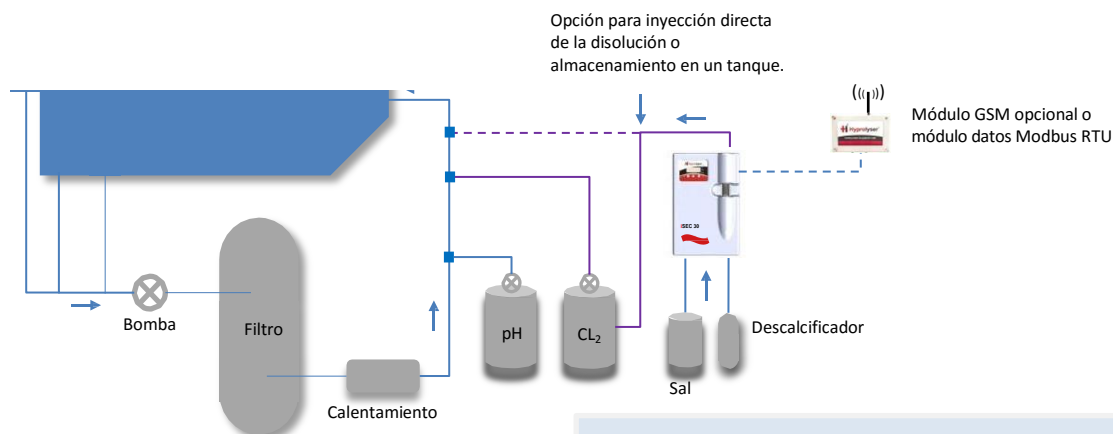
Opción para inyección directa de la disolución o almacenamiento en un tanque.

Módulo GSM opcional o módulo datos Modbus RTU

Hydrolyser

ISEC 30

Bomba

Filtro

pH

$CL_2$

Descalcificador

Sal

Calentamiento